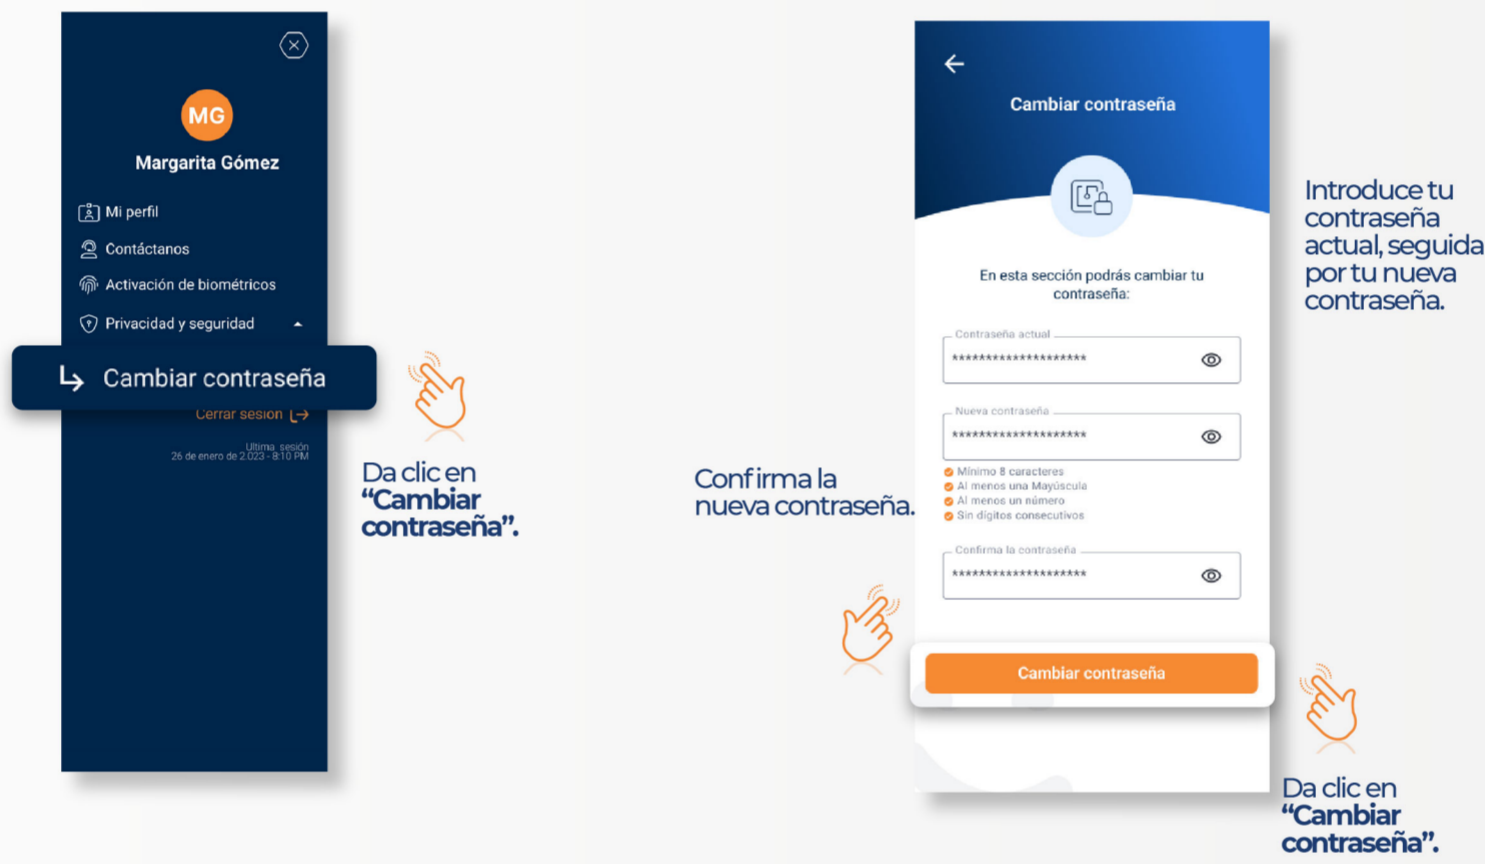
MG
Margarita Gómez
Mi perfil
Contáctanos
Activación de biométricos
Privacidad y seguridad
Cambiar contraseña
Cerrar sesión
Ultima sesión
26 de enero de 2.023 - 8:10 PM

Da clic en
"Cambiar contraseña".

Confirma la nueva contraseña.

Cambiar contraseña
En esta sección podrás cambiar tu contraseña:
Contraseña actual
******************
Nueva contraseña
******************
Mínimo 8 caracteres
Al menos una Mayúscula
Al menos un número
Sin dígitos consecutivos
Confirma la contraseña
******************
Cambiar contraseña

Introduce tu contraseña actual, seguida por tu nueva contraseña.

Da clic en
"Cambiar contraseña".